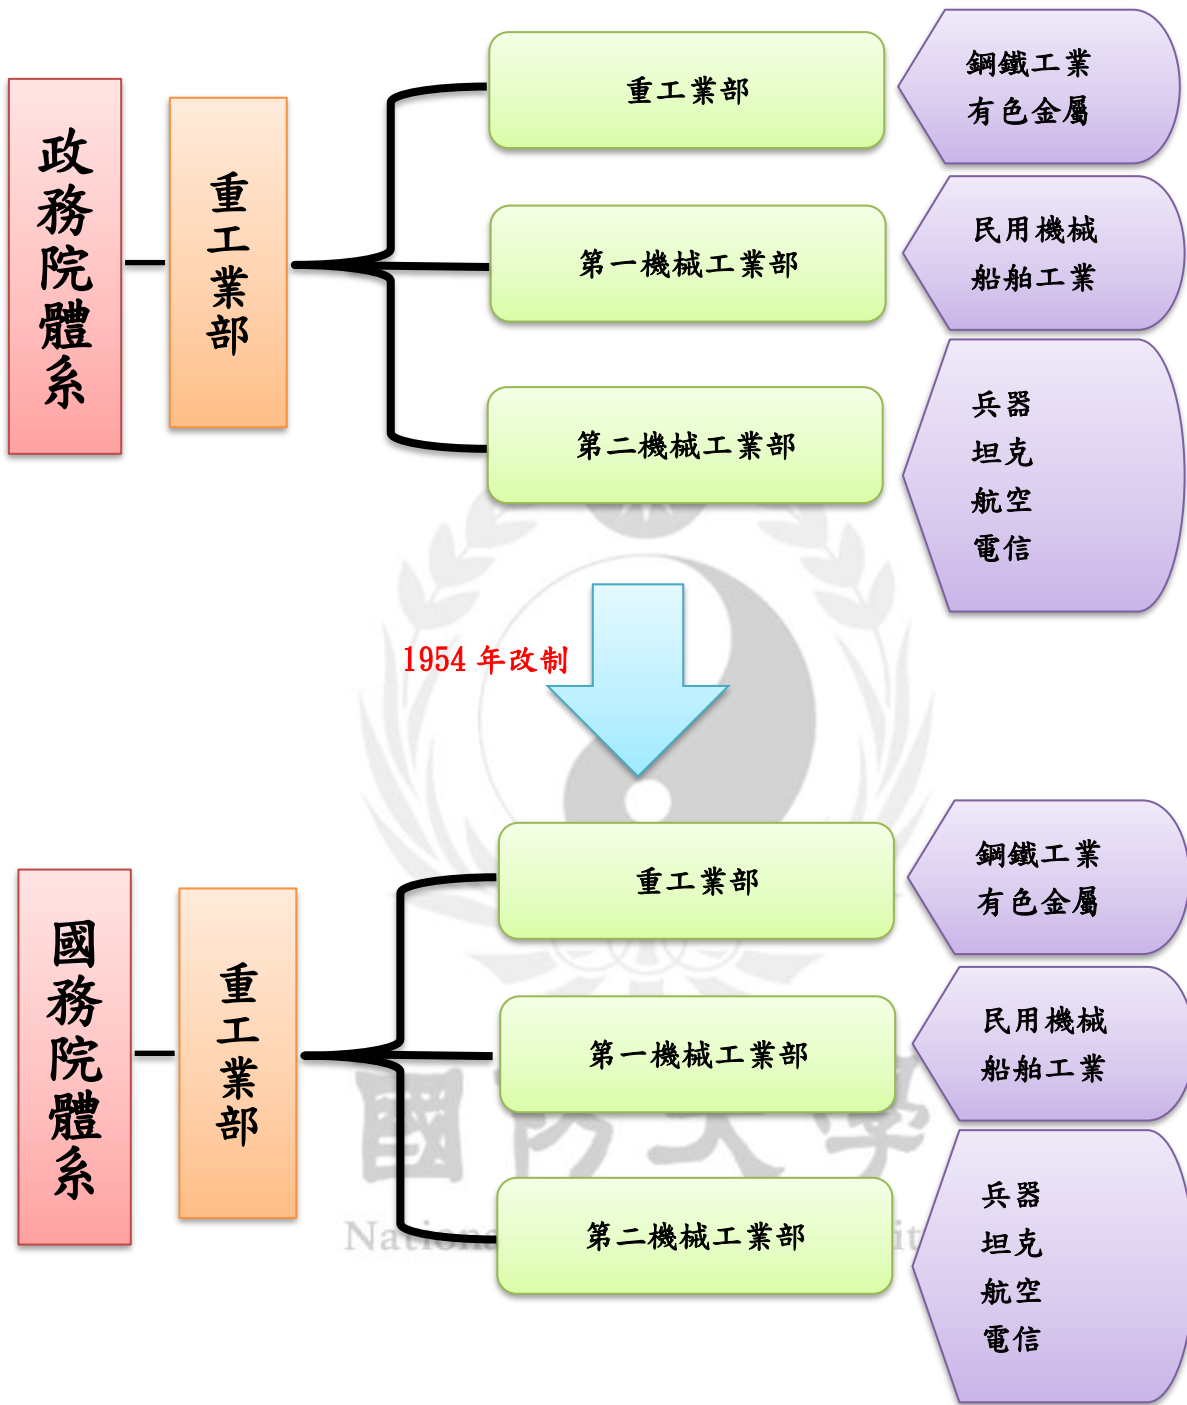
政務院體系

重工業部

重工業部

鋼鐵工業
有色金屬

第一機械工業部

民用機械
船舶工業

第二機械工業部

兵器
坦克
航空
電信

1954 年改制

國務院體系

重工業部

重工業部

鋼鐵工業
有色金屬

第一機械工業部

民用機械
船舶工業

第二機械工業部

兵器
坦克
航空
電信

國防大學
National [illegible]